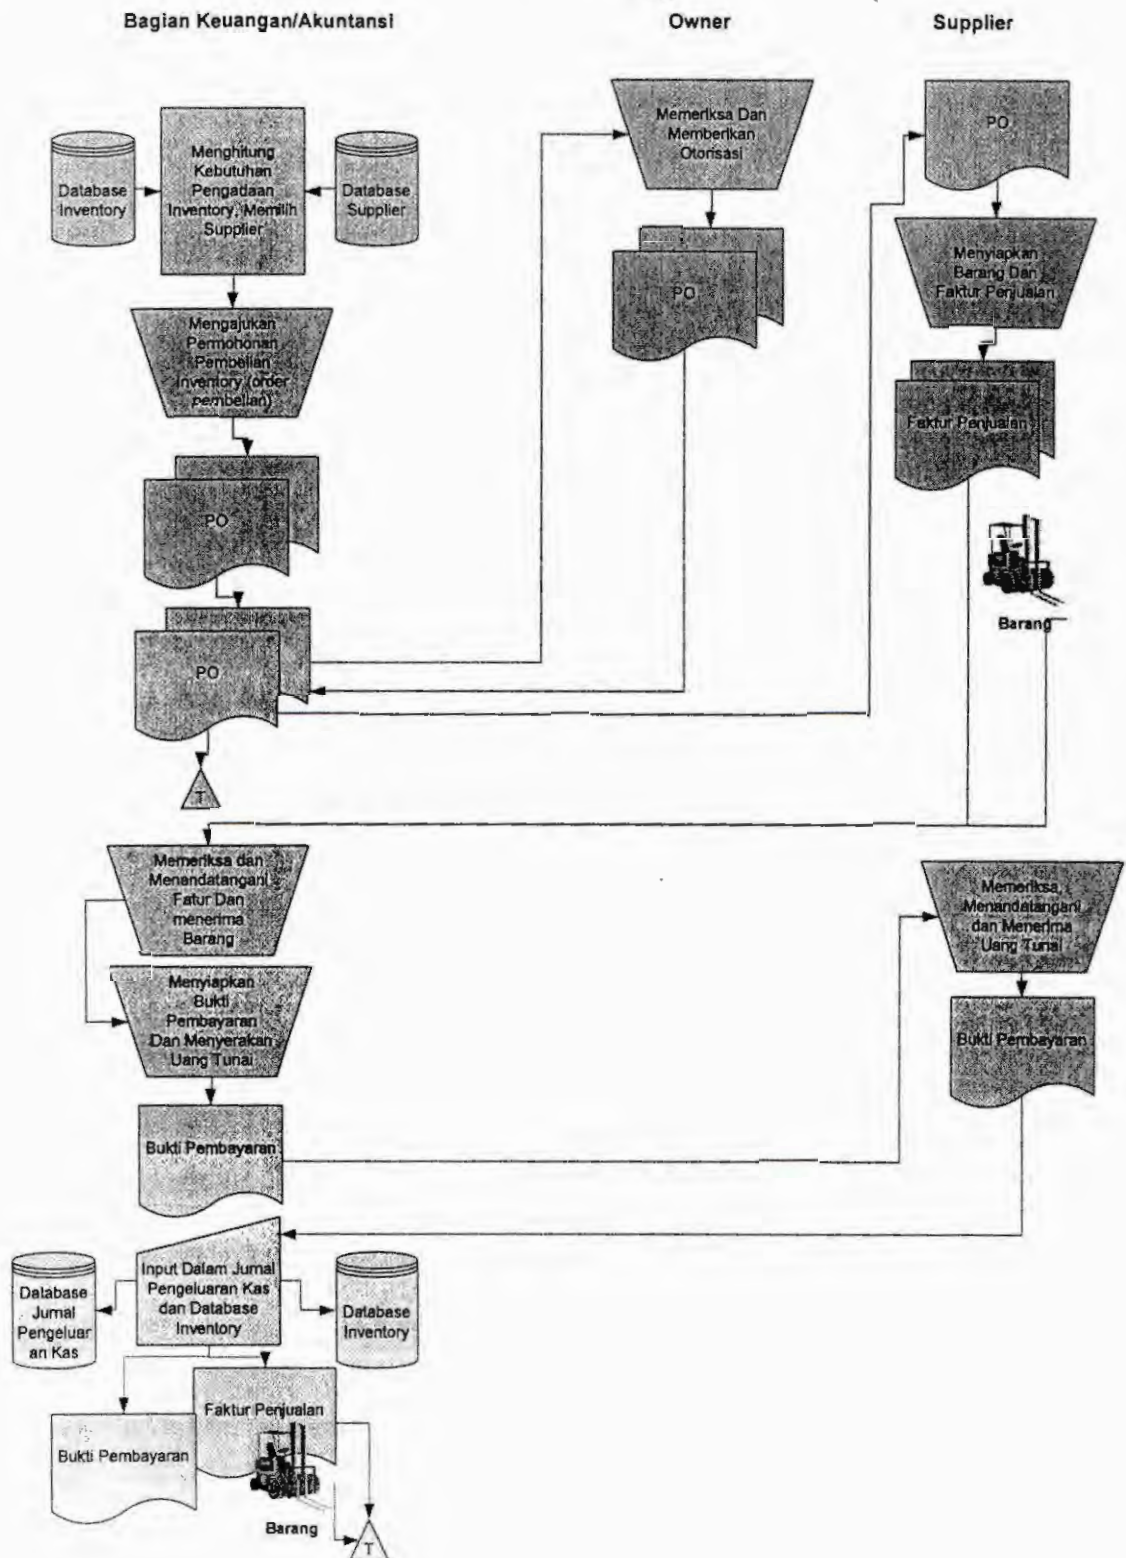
Bagian Keuangan/Akuntansi

Owner

Supplier

Database Inventory

Menghitung Kebutuhan Pengadaan Inventory, Memilih Supplier

Database Supplier

Mengajukan Permohonan Pembelian Inventory (order pembelian)

PO

PO

T

Memeriksa Dan Memberikan Otorisasi

PO

PO

Menyiapkan Barang Dan Faktur Penjualan

Faktur Penjualan

Barang

Memeriksa dan Menandatangani Fatur Dan menerima Barang

Menyiapkan Bukti Pembayaran Dan Menyerakan Uang Tunai

Bukti Pembayaran

Memeriksa, Menandatangani dan Menerima Uang Tunai

Bukti Pembayaran

Database Jurnal Pengeluaran Kas

Input Dalam Jurnal Pengeluaran Kas dan Database Inventory

Database Inventory

Bukti Pembayaran

Faktur Penjualan

Barang

T